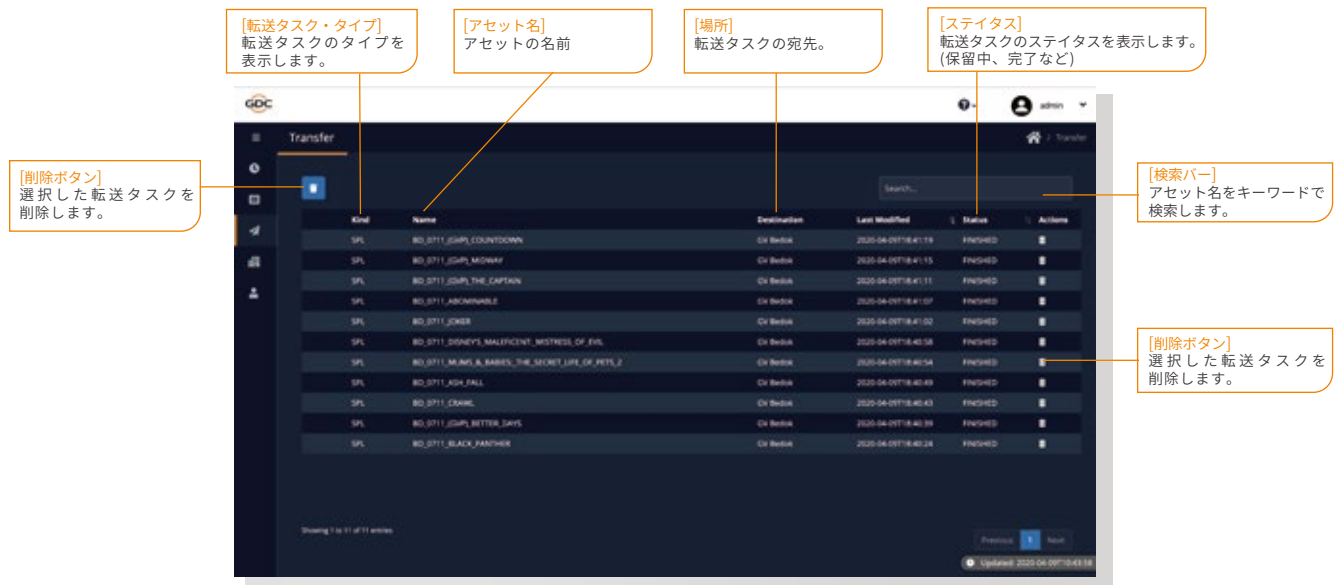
[転送タスク・タイプ]
転送タスクのタイプを表示します。

[アセット名]
アセットの名前

[場所]
転送タスクの宛先。

[ステイタス]
転送タスクのステイタスを表示します。(保留中、完了など)

[削除ボタン]
選択した転送タスクを削除します。

[検索バー]
アセット名をキーワードで検索します。

[削除ボタン]
選択した転送タスクを削除します。

GDC

admin

Transfer

Transfer

Search...

| Kind | Name | Destination | Last Modified | Status | Actions |
|---|---|---|---|---|---|
| SPL | BD_0711_(GVP)_COUNTDOWN | GV Bedok | 2020-04-09T18:41:19 | FINISHED | |
| SPL | BD_0711_(GVP)_MIDWAY | GV Bedok | 2020-04-09T18:41:15 | FINISHED | |
| SPL | BD_0711_(GVP)_THE_CAPTAIN | GV Bedok | 2020-04-09T18:41:11 | FINISHED | |
| SPL | BD_0711_ABOMINABLE | GV Bedok | 2020-04-09T18:41:07 | FINISHED | |
| SPL | BD_0711_JOKER | GV Bedok | 2020-04-09T18:41:02 | FINISHED | |
| SPL | BD_0711_DISNEYS_MALEFICENT_MISTRESS_OF_EVIL | GV Bedok | 2020-04-09T18:40:58 | FINISHED | |
| SPL | BD_0711_MUMS_&_BABIES_THE_SECRET_LIFE_OF_PETS_2 | GV Bedok | 2020-04-09T18:40:54 | FINISHED | |
| SPL | BD_0711_ASH_FALL | GV Bedok | 2020-04-09T18:40:49 | FINISHED | |
| SPL | BD_0711_CRAWL | GV Bedok | 2020-04-09T18:40:43 | FINISHED | |
| SPL | BD_0711_(GVP)_BETTER_DAYS | GV Bedok | 2020-04-09T18:40:39 | FINISHED | |
| SPL | BD_0711_BLACK_PANTHER | GV Bedok | 2020-04-09T18:40:24 | FINISHED | |

Showing 1 to 11 of 11 entries

Previous 1 Next

Updated: 2020-04-09T10:43:18